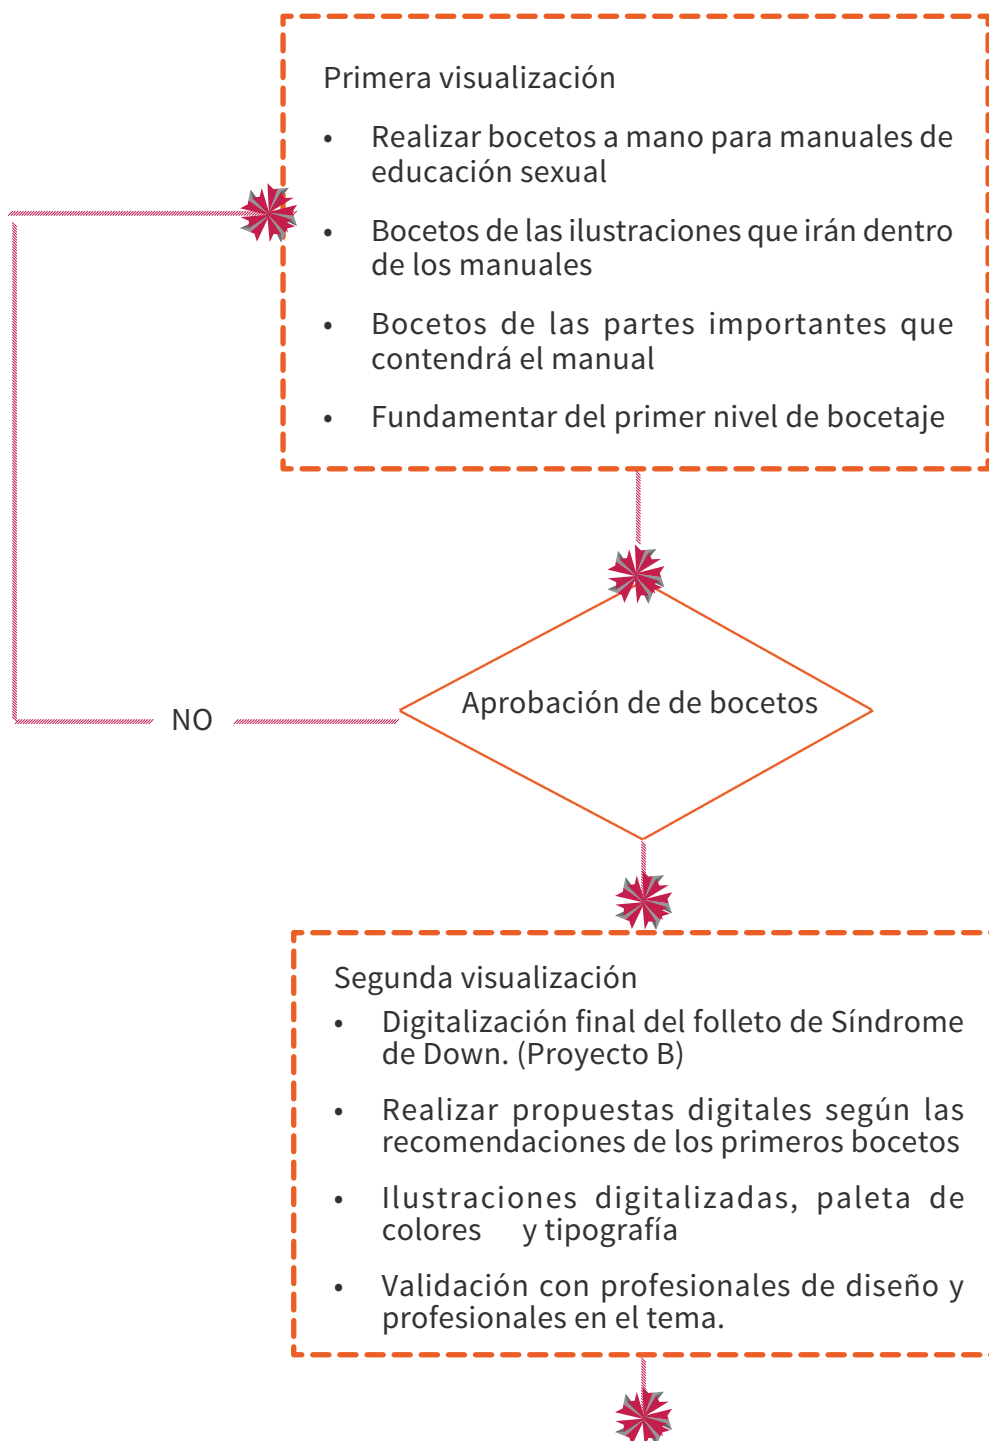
Primera visualización

- Realizar bocetos a mano para manuales de educación sexual
- Bocetos de las ilustraciones que irán dentro de los manuales
- Bocetos de las partes importantes que contendrá el manual
- Fundamentar del primer nivel de bocetaje

Aprobación de de bocetos

NO

Segunda visualización

- Digitalización final del folleto de Síndrome de Down. (Proyecto B)
- Realizar propuestas digitales según las recomendaciones de los primeros bocetos
- Ilustraciones digitalizadas, paleta de colores y tipografía
- Validación con profesionales de diseño y profesionales en el tema.